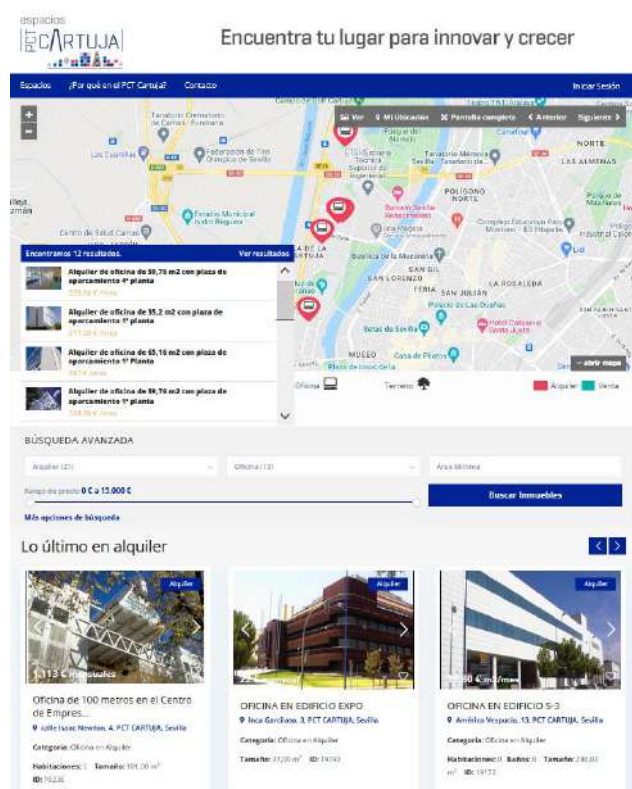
espacios
PCT CARTUJA

Encuentra tu lugar para innovar y crecer

Espacios ¿Por qué en el PCT Cartuja? Contacto Iniciar Sesión

Ver Mi Ubicación Pantalla completa Anterior Siguiente

Encontramos 12 resultados. Ver resultados

Alquiler de oficina de 59,76 m2 con plaza de aparcamiento 1ª planta
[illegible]

Alquiler de oficina de 35,2 m2 con plaza de aparcamiento 1ª planta
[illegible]

Alquiler de oficina de 65,16 m2 con plaza de aparcamiento 1ª planta
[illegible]

Alquiler de oficina de 59,76 m2 con plaza de aparcamiento 1ª planta
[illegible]

Oficina Terreno Alquiler Venta

abrir mapa

BÚSQUEDA AVANZADA

Alquiler (12) Oficina (12) Área Mínima

Rango de precio 0 € a 15.000 €

Buscar Inmuebles

Más opciones de búsqueda

Lo último en alquiler

Alquiler
1.113 € mensuales
Oficina de 100 metros en el Centro de Empres...
calle Isaac Newton, 4, PCT CARTUJA, Sevilla
Categoría: Oficina en Alquiler
Habitaciones: 1 Tamaño: 101,00 m²
ID: 19236

Alquiler
OFICINA EN EDIFICIO EXPO
Inca Garcilaso, 3, PCT CARTUJA, Sevilla
Categoría: Oficina en Alquiler
Tamaño: 21,00 m² ID: 19193

Alquiler
OFICINA EN EDIFICIO S-3
Américo Vespucio, 13, PCT CARTUJA, Sevilla
Categoría: Oficina en Alquiler
Habitaciones: 0 Baños: 0 Tamaño: 286,00 m² ID: 19173